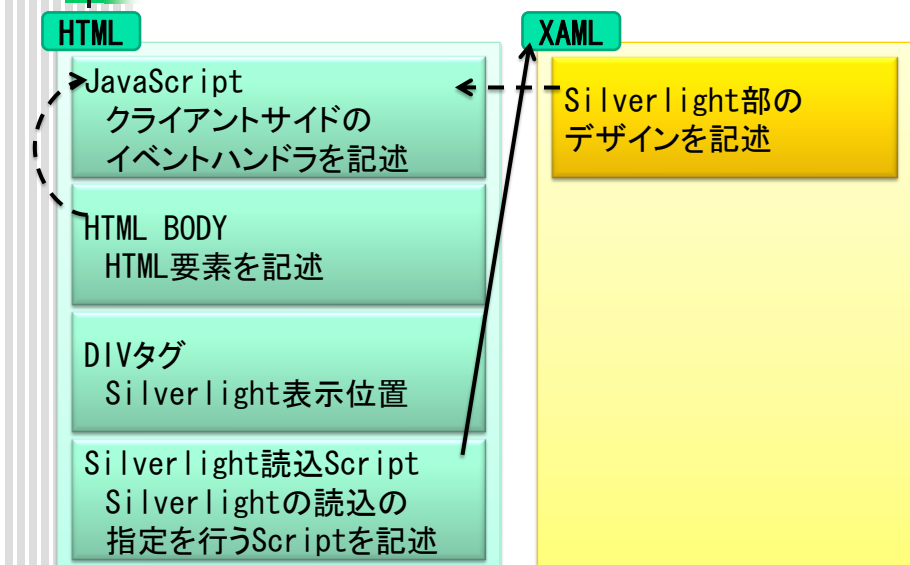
HTML

JavaScript
クライアントサイドの
イベントハンドラを記述

HTML BODY
HTML要素を記述

DIVタグ
Silverlight表示位置

Silverlight読込Script
Silverlightの読込の
指定を行うScriptを記述

XAML

Silverlight部の
デザインを記述